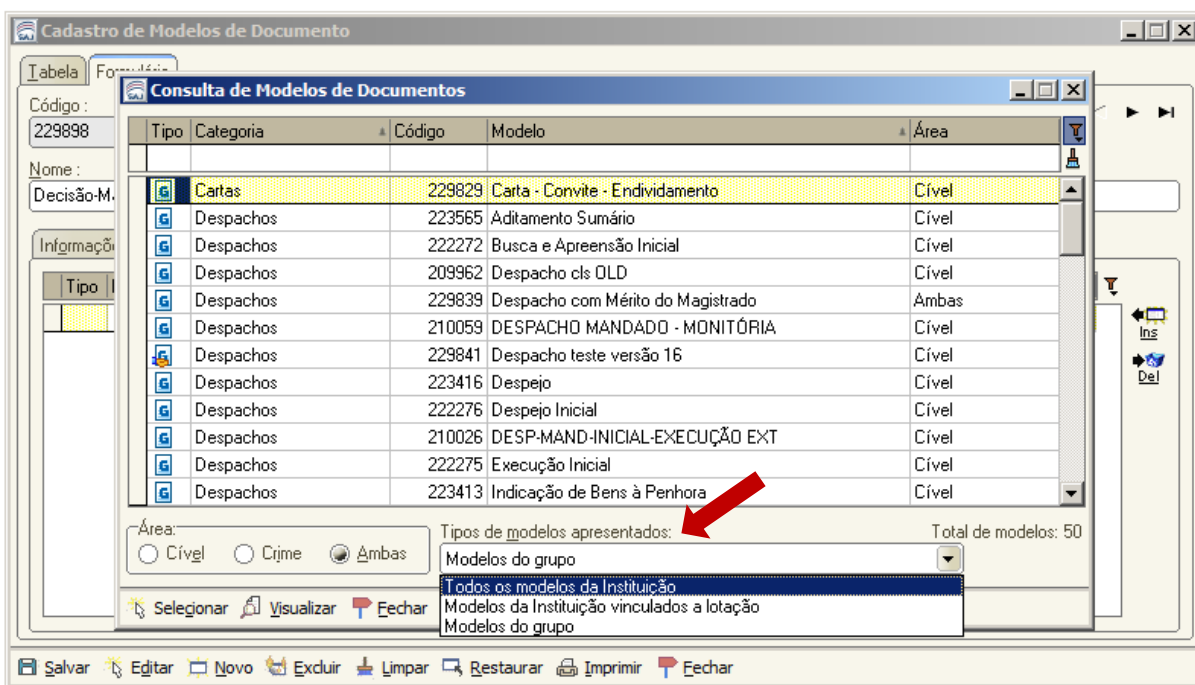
Cadastro de Modelos de Documento

Tabela | Formulário

Código :
229898

Nome :
Decisão-M

Informações

Tipo

Consulta de Modelos de Documentos

| Tipo | Categoria | Código | Modelo | Área |
|---|---|---|---|---|
| | | | | |
| G | Cartas | 229829 | Carta - Convite - Endividamento | Cível |
| G | Despachos | 223565 | Aditamento Sumário | Cível |
| G | Despachos | 222272 | Busca e Apreensão Inicial | Cível |
| G | Despachos | 209962 | Despacho cls OLD | Cível |
| G | Despachos | 229839 | Despacho com Mérito do Magistrado | Ambas |
| G | Despachos | 210059 | DESPACHO MANDADO - MONITÓRIA | Cível |
| G | Despachos | 229841 | Despacho teste versão 16 | Cível |
| G | Despachos | 223416 | Despejo | Cível |
| G | Despachos | 222276 | Despejo Inicial | Cível |
| G | Despachos | 210026 | DESP-MAND-INICIAL-EXECUÇÃO EXT | Cível |
| G | Despachos | 222275 | Execução Inicial | Cível |
| G | Despachos | 223413 | Indicação de Bens à Penhora | Cível |

Área:
Cível  Crime  Ambas

Tipos de modelos apresentados:
Modelos do grupo

Total de modelos: 50

Todos os modelos da Instituição
Modelos da Instituição vinculados a lotação
Modelos do grupo

Selecionar  Visualizar  Fechar

Ins
Del

Salvar  Editar  Novo  Excluir  Limpar  Restaurar  Imprimir  Fechar